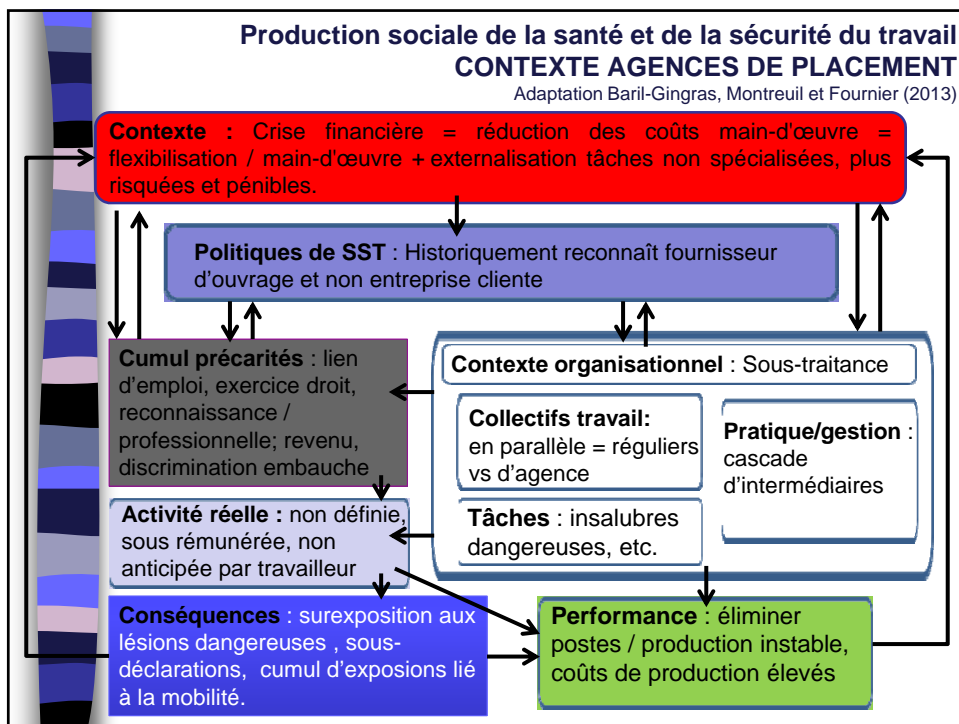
Production sociale de la santé et de la sécurité du travail
CONTEXTE AGENCES DE PLACEMENT
Adaptation Baril-Gingras, Montreuil et Fournier (2013)

Contexte : Crise financière = réduction des coûts main-d'œuvre = flexibilisation / main-d'œuvre + externalisation tâches non spécialisées, plus risquées et pénibles.

Politiques de SST : Historiquement reconnaît fournisseur d'ouvrage et non entreprise cliente

Cumul précarités : lien d'emploi, exercice droit, reconnaissance / professionnelle; revenu, discrimination embauche

Contexte organisationnel : Sous-traitance

Collectifs travail: en parallèle = réguliers vs d'agence

Pratique/gestion : cascade d'intermédiaires

Tâches : insalubres dangereuses, etc.

Activité réelle : non définie, sous rémunérée, non anticipée par travailleur

Conséquences : surexposition aux lésions dangereuses , sous-déclarations, cumul d'exposions lié à la mobilité.

Performance : éliminer postes / production instable, coûts de production élevés